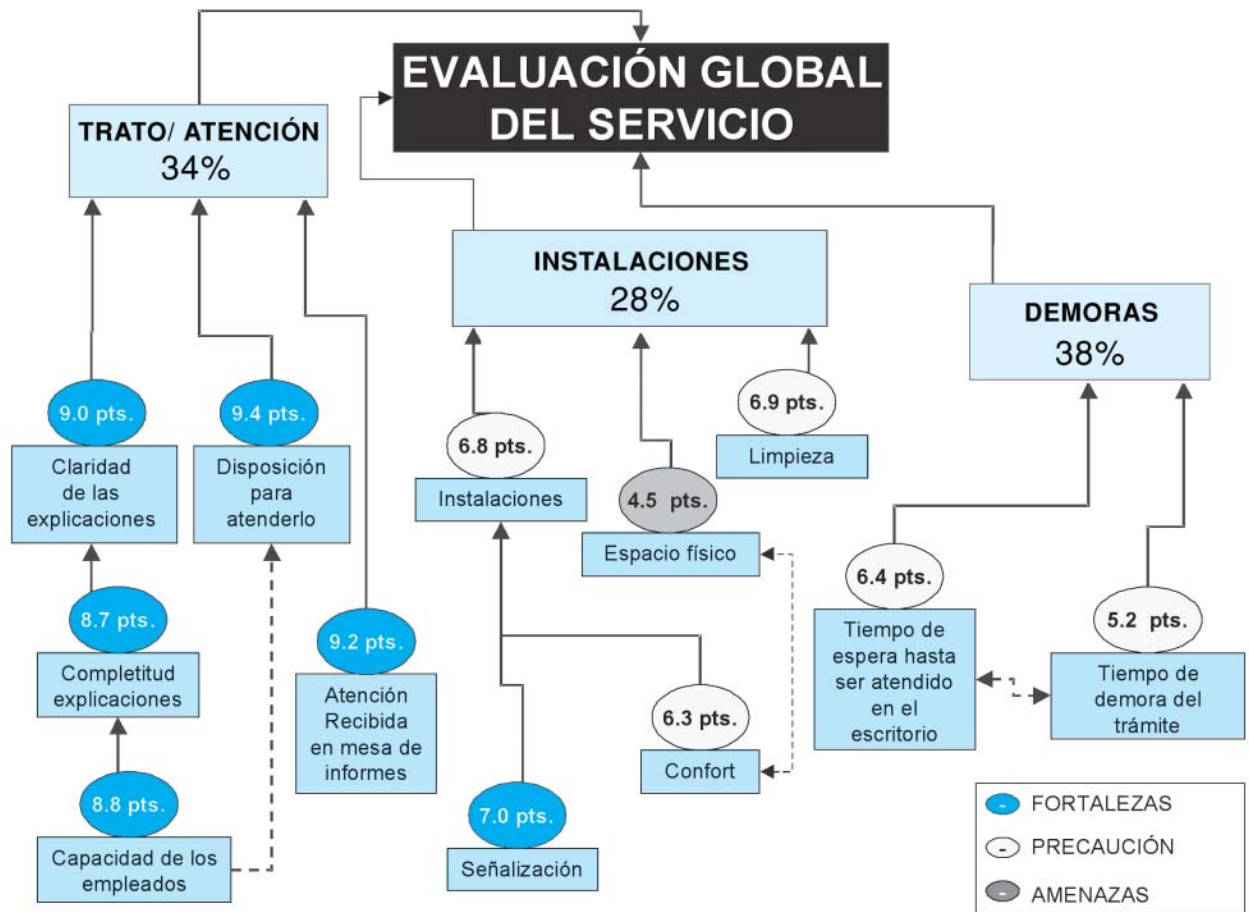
EVALUACIÓN GLOBAL DEL SERVICIO

TRATO/ ATENCIÓN
34%

INSTALACIONES
28%

DEMORAS
38%

9.0 pts.
Claridad de las explicaciones

9.4 pts.
Disposición para atenderlo

8.7 pts.
Completitud explicaciones

8.8 pts.
Capacidad de los empleados

9.2 pts.
Atención Recibida en mesa de informes

6.8 pts.
Instalaciones

4.5 pts.
Espacio físico

6.9 pts.
Limpieza

6.3 pts.
Confort

7.0 pts.
Señalización

6.4 pts.
Tiempo de espera hasta ser atendido en el escritorio

5.2 pts.
Tiempo de demora del trámite

FORTALEZAS
PRECAUCIÓN
AMENAZAS